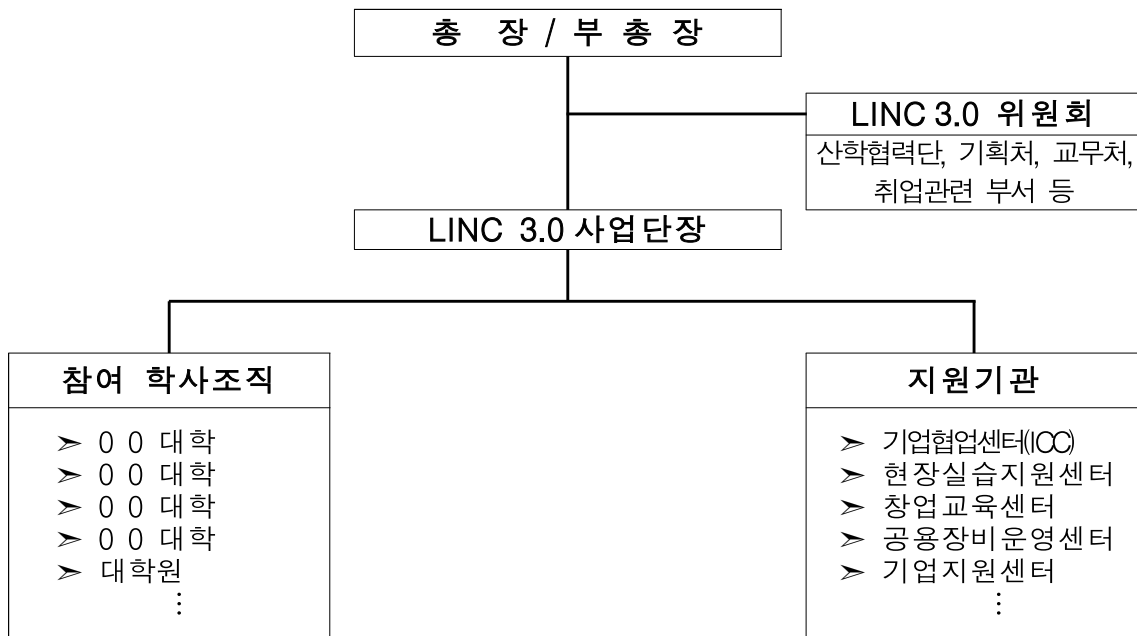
총 장 / 부 총 장

LINC 3.0 위 원 회
산학협력단, 기획처, 교무처, 취업관련 부서 등

LINC 3.0 사업단장

참여 학사조직
➢ 0 0 대학
➢ 0 0 대학
➢ 0 0 대학
➢ 0 0 대학
➢ 대학원
⋮

지원기관
➢ 기업협업센터(ICC)
➢ 현장실습지원센터
➢ 창업교육센터
➢ 공용장비운영센터
➢ 기업지원센터
⋮